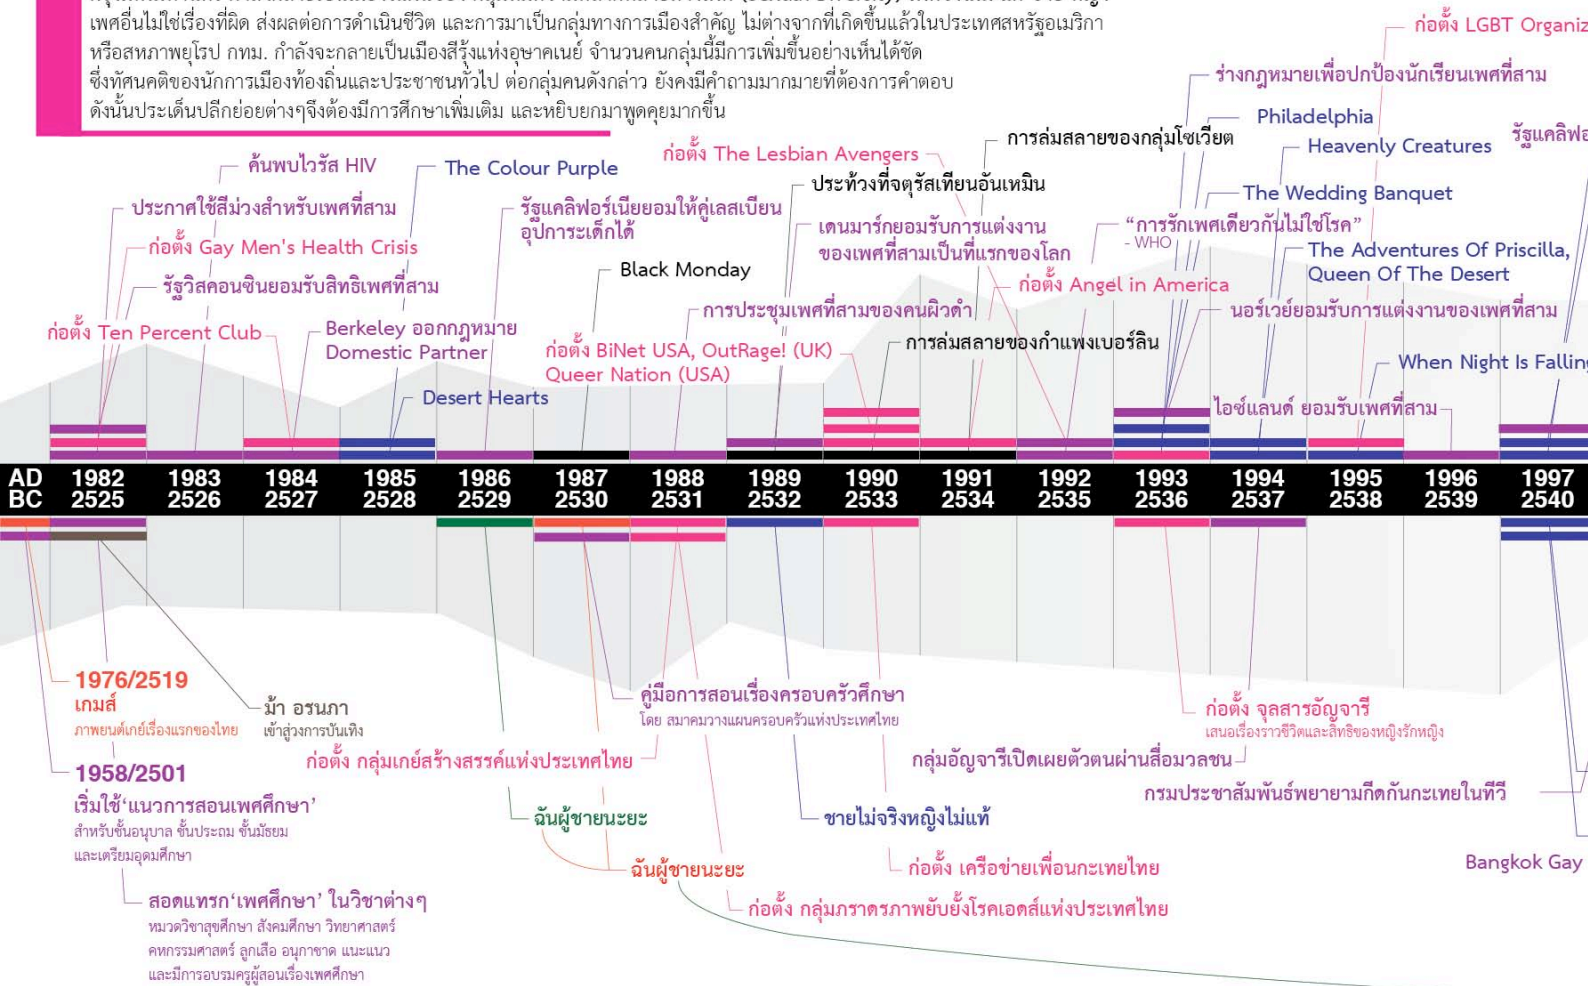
เพศอื่นไม่ใช่เรื่องที่ผิด ส่งผลต่อการดำเนินชีวิต และการมาเป็นกลุ่มทางการเมืองสำคัญ ไม่ต่างจากที่เกิดขึ้นแล้วในประเทศสหรัฐอเมริกา หรือสหภาพยุโรป กทม. กำลังจะกลายเป็นเมืองสีรุ้งแห่งอุษาคเนย์ จำนวนคนกลุ่มนี้มีการเพิ่มขึ้นอย่างเห็นได้ชัด ซึ่งทัศนคติของนักการเมืองท้องถิ่นและประชาชนทั่วไป ต่อกลุ่มคนดังกล่าว ยังคงมีคำถามมากมายที่ต้องการคำตอบ ดังนั้นประเด็นปลีกย่อยต่างๆจึงต้องมีการศึกษาเพิ่มเติม และหยิบยกมาพูดคุยมากขึ้น

ก่อตั้ง LGBT Organiz
ร่างกฎหมายเพื่อปกป้องนักเรียนเพศที่สาม
Philadelphia
รัฐแคลิฟอ
Heavenly Creatures
การล่มสลายของกลุ่มโซเวียต
ก่อตั้ง The Lesbian Avengers
ค้นพบไวรัส HIV
The Colour Purple
ประท้วงที่จตุรัสเทียนอันเหมิน
The Wedding Banquet
ประกาศใช้สีม่วงสำหรับเพศที่สาม
รัฐแคลิฟอร์เนียยอมให้คู่เลสเบียนอุปการะเด็กได้
เดนมาร์กยอมรับการแต่งงานของเพศที่สามเป็นที่แรกของโลก
"การรักเพศเดียวกันไม่ใช่โรค" - WHO
ก่อตั้ง Gay Men's Health Crisis
The Adventures Of Priscilla, Queen Of The Desert
Black Monday
รัฐวิสคอนซินยอมรับสิทธิเพศที่สาม
ก่อตั้ง Angel in America
ก่อตั้ง Ten Percent Club
Berkeley ออกกฎหมาย Domestic Partner
การประชุมเพศที่สามของคนผิวดำ
นอร์เวย์ยอมรับการแต่งงานของเพศที่สาม
ก่อตั้ง BiNet USA, OutRage! (UK) Queer Nation (USA)
การล่มสลายของกำแพงเบอร์ลิน
When Night Is Fallin
Desert Hearts
ไอซ์แลนด์ ยอมรับเพศที่สาม

| AD | 1982 | 1983 | 1984 | 1985 | 1986 | 1987 | 1988 | 1989 | 1990 | 1991 | 1992 | 1993 | 1994 | 1995 | 1996 | 1997 |
|---|---|---|---|---|---|---|---|---|---|---|---|---|---|---|---|---|
| BC | 2525 | 2526 | 2527 | 2528 | 2529 | 2530 | 2531 | 2532 | 2533 | 2534 | 2535 | 2536 | 2537 | 2538 | 2539 | 2540 |

1976/2519
เกมส์
ภาพยนต์เกย์เรื่องแรกของไทย
ม้า อรนภา
เข้าสู่วงการบันเทิง
คู่มือการสอนเรื่องครอบครัวศึกษา
โดย สมาคมวางแผนครอบครัวแห่งประเทศไทย
ก่อตั้ง จุลสารอัญจารี
เสนอเรื่องราวชีวิตและสิทธิของหญิงรักหญิง
ก่อตั้ง กลุ่มเกย์สร้างสรรค์แห่งประเทศไทย
กลุ่มอัญจารีเปิดเผยตัวตนผ่านสื่อมวลชน
1958/2501
เริ่มใช้'แนวการสอนเพศศึกษา'
สำหรับชั้นอนุบาล ชั้นประถม ชั้นมัธยม และเตรียมอุดมศึกษา
กรมประชาสัมพันธ์พยายามกีดกันกะเทยในทีวี
ฉันผู้ชายนะยะ
ชายไม่จริงหญิงไม่แท้
ก่อตั้ง เครือข่ายเพื่อนกะเทยไทย
Bangkok Gay
ฉันผู้ชายนะยะ
สอดแทรก'เพศศึกษา' ในวิชาต่างๆ
หมวดวิชาสุขศึกษา สังคมศึกษา วิทยาศาสตร์ คหกรรมศาสตร์ ลูกเสือ อนุกาชาด แนะแนว และมีการอบรมครูผู้สอนเรื่องเพศศึกษา
ก่อตั้ง กลุ่มภราดรภาพยับยั้งโรคเอดส์แห่งประเทศไทย